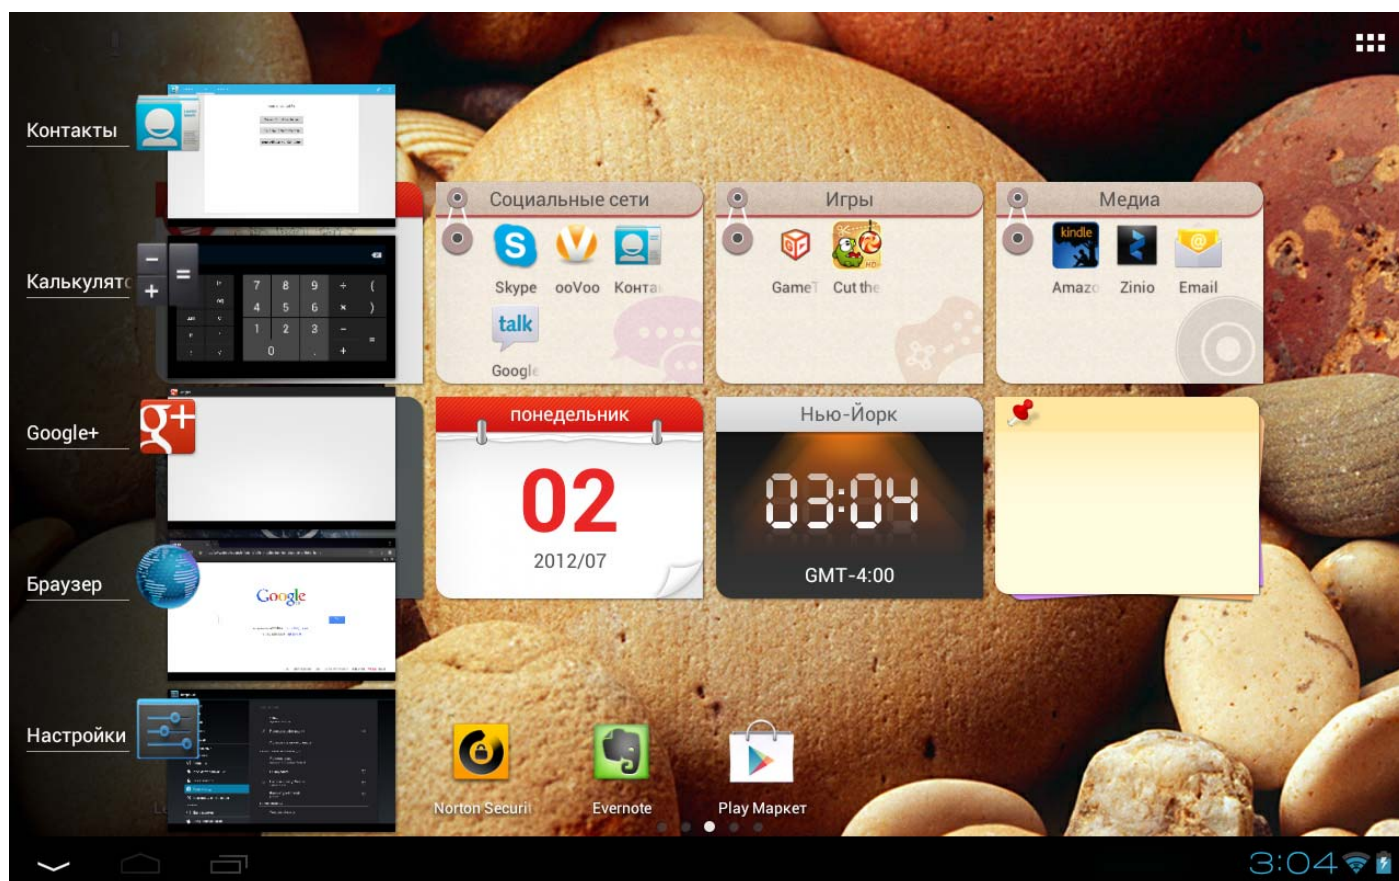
Контакты

Калькулятс

Google+

Браузер

Настройки

Социальные сети
Skype ooVoo Конта
talk
Googl

Игры
GameI Cut the

Медиа
kindle
Amazo Zinio Email

понедельник
02
2012/07

Нью-Йорк
03:04
GMT-4:00

Google

Norton Securi Evernote Play Маркет

3:04